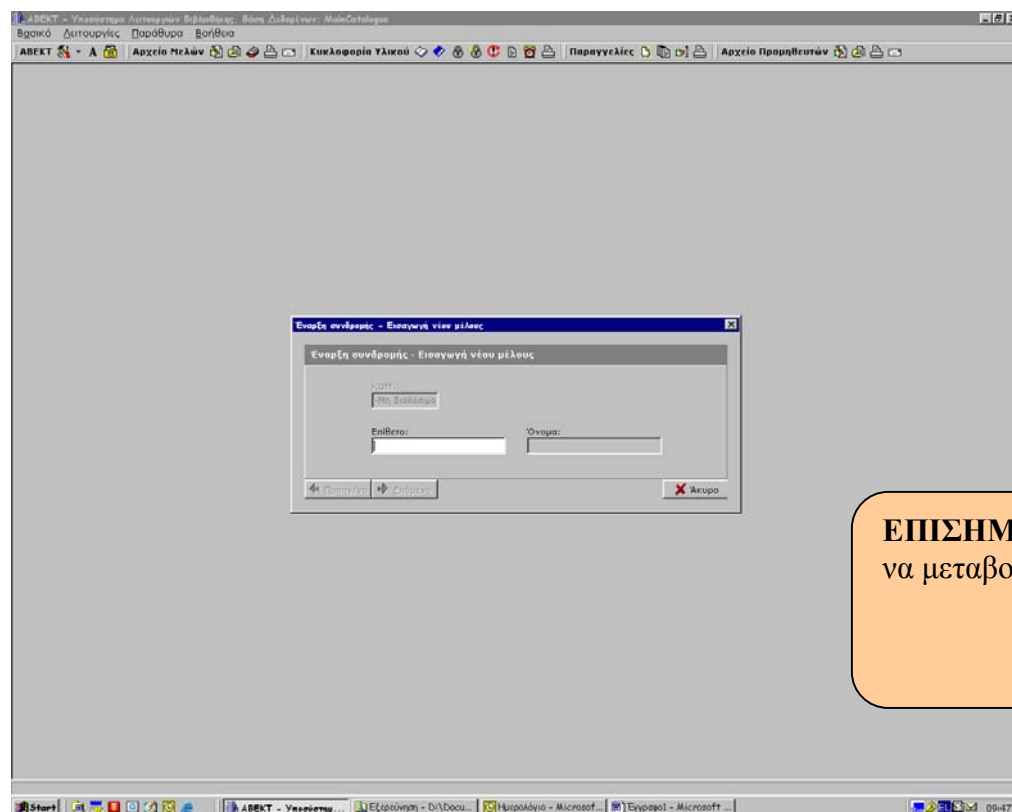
ΑΒΕΚΤ - Υποσύστημα Λειτουργιών Βιβλιοθήκης. Βάση Δεδομένων: MainCatalogue

Βασικό Λειτουργίες Παράθυρα Βοήθεια

ΑΒΕΚΤ A Αρχείο Μελών Κυκλοφορία Υλικού Παραγγελίες Αρχείο Προμηθευτών

Έναρξη συνδρομής - Εισαγωγή νέου μέλους

Έναρξη συνδρομής - Εισαγωγή νέου μέλους

ΚΩΔ:
<Μη διαθέσιμο

Επίθετο:

Όνομα:

Προηγ/νο Επόμενο

Άκυρο

ΕΠΙΣΗΜ
να μεταβο

Start ΑΒΕΚΤ - Υποσύστημ... Εξερεύνηση - D:\Docu... Ημερολόγιο - Microsof... Έγγραφο1 - Microsoft ... 09:47